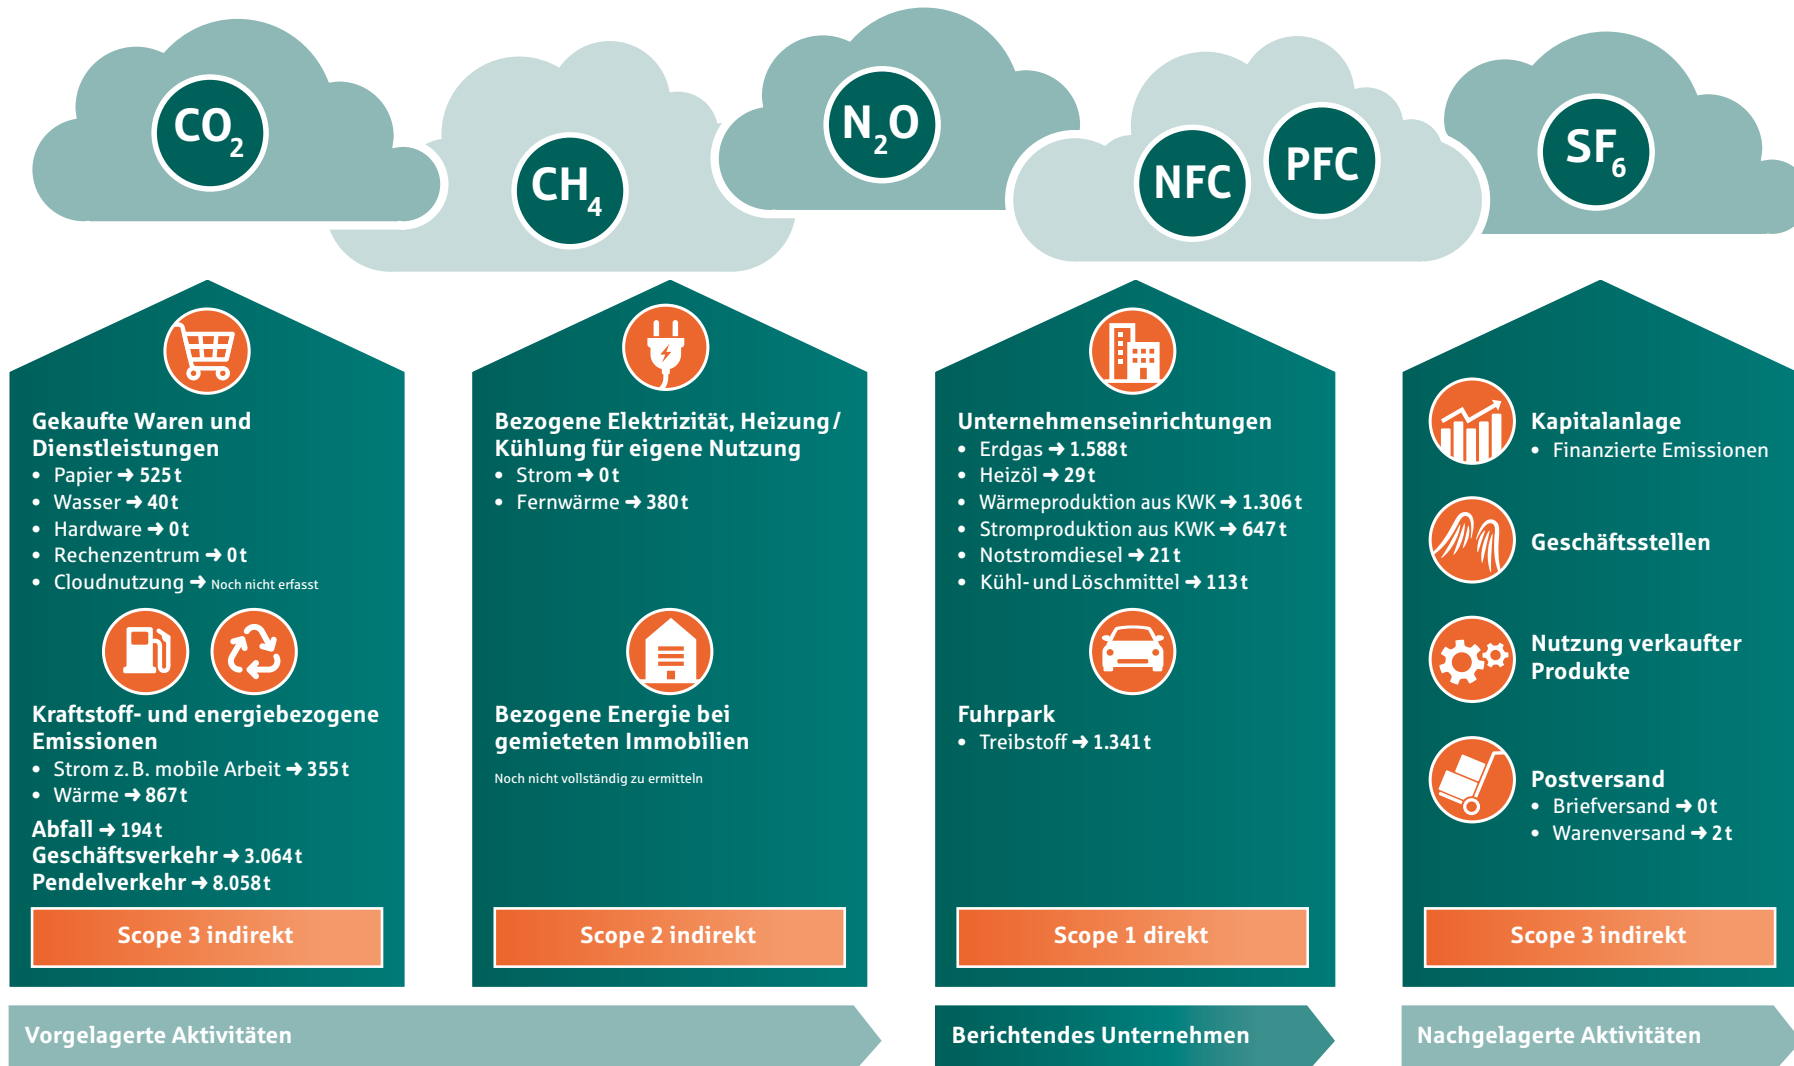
$CO_2$

$CH_4$

$N_2O$

NFC

PFC

$SF_6$

Gekaufte Waren und Dienstleistungen
- Papier ➜ 525 t
- Wasser ➜ 40 t
- Hardware ➜ 0 t
- Rechenzentrum ➜ 0 t
- Cloudnutzung ➜ Noch nicht erfasst

Kraftstoff- und energiebezogene Emissionen
- Strom z. B. mobile Arbeit ➜ 355 t
- Wärme ➜ 867 t

Abfall ➜ 194 t
Geschäftsverkehr ➜ 3.064 t
Pendelverkehr ➜ 8.058 t

Scope 3 indirekt

Bezogene Elektrizität, Heizung / Kühlung für eigene Nutzung
- Strom ➜ 0 t
- Fernwärme ➜ 380 t

Bezogene Energie bei gemieteten Immobilien

Noch nicht vollständig zu ermitteln

Scope 2 indirekt

Unternehmenseinrichtungen
- Erdgas ➜ 1.588 t
- Heizöl ➜ 29 t
- Wärmeproduktion aus KWK ➜ 1.306 t
- Stromproduktion aus KWK ➜ 647 t
- Notstromdiesel ➜ 21 t
- Kühl- und Löschmittel ➜ 113 t

Fuhrpark
- Treibstoff ➜ 1.341 t

Scope 1 direkt

Kapitalanlage
- Finanzierte Emissionen

Geschäftsstellen

Nutzung verkaufter Produkte

Postversand
- Briefversand ➜ 0 t
- Warenversand ➜ 2 t

Scope 3 indirekt

Vorgelagerte Aktivitäten

Berichtendes Unternehmen

Nachgelagerte Aktivitäten